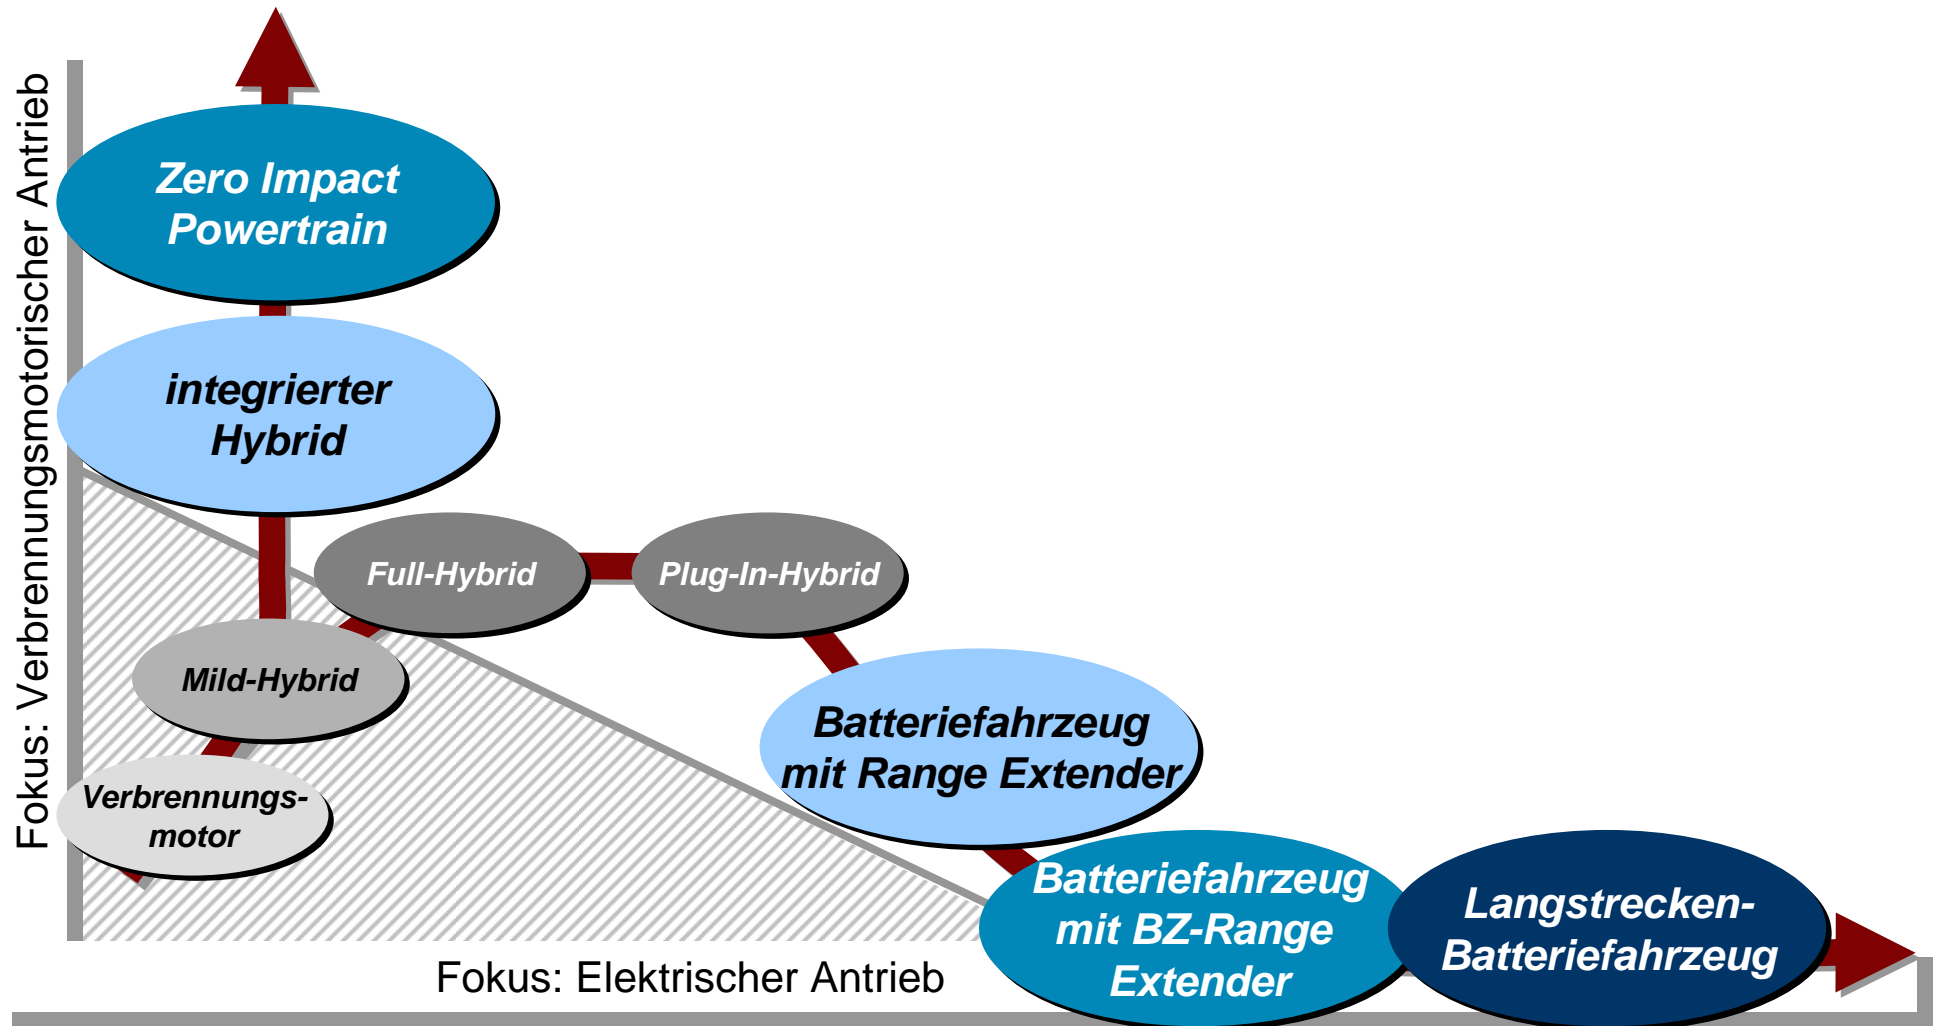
Fokus: Verbrennungsmotorischer Antrieb

Zero Impact Powertrain

integrierter Hybrid

Full-Hybrid

Plug-In-Hybrid

Mild-Hybrid

Verbrennungsmotor

Batteriefahrzeug mit Range Extender

Batteriefahrzeug mit BZ-Range Extender

Langstrecken-Batteriefahrzeug

Fokus: Elektrischer Antrieb